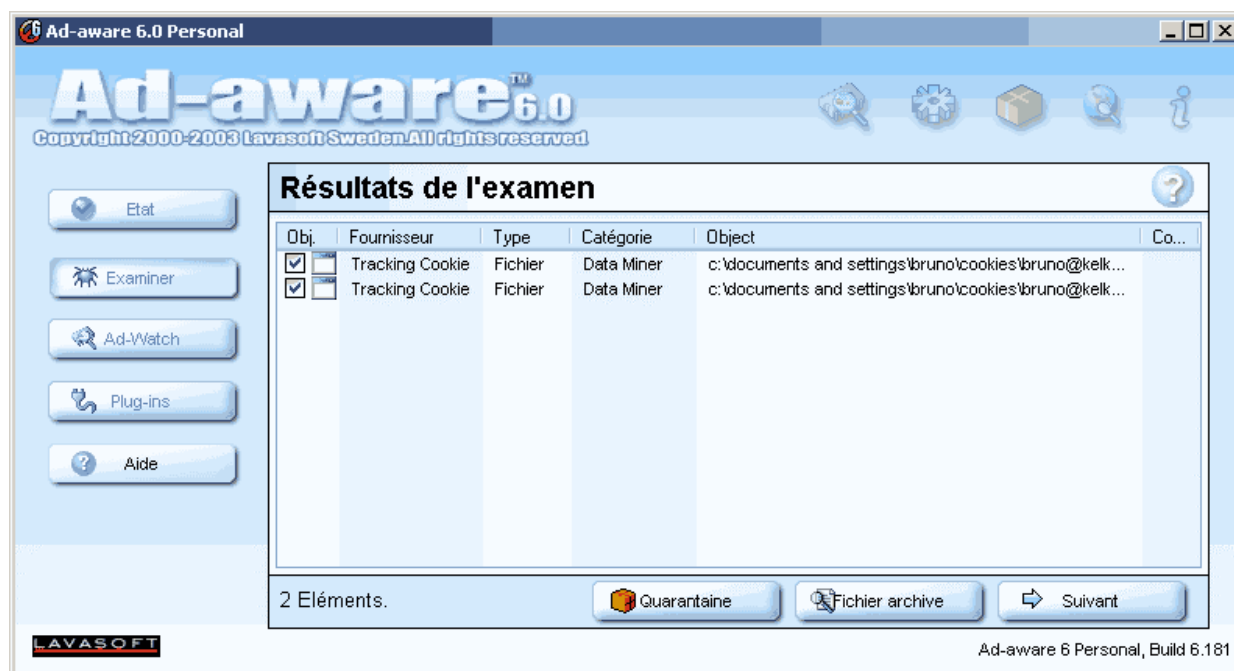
Ad-aware 6.0 Personal

Ad-aware™ 6.0
Copyright 2000-2003 Lavasoft Sweden.All rights reserved

Etat
Examiner
Ad-Watch
Plug-ins
Aide

Résultats de l'examen

| Obj. | Fournisseur | Type | Catégorie | Object | Co... |
|---|---|---|---|---|---|
| ☑ | Tracking Cookie | Fichier | Data Miner | c:\documents and settings\bruno\cookies\bruno@kelk... | |
| ☑ | Tracking Cookie | Fichier | Data Miner | c:\documents and settings\bruno\cookies\bruno@kelk... | |

2 Eléments.
Quarantaine
Fichier archive
Suivant

LAVASOFT
Ad-aware 6 Personal, Build 6.181